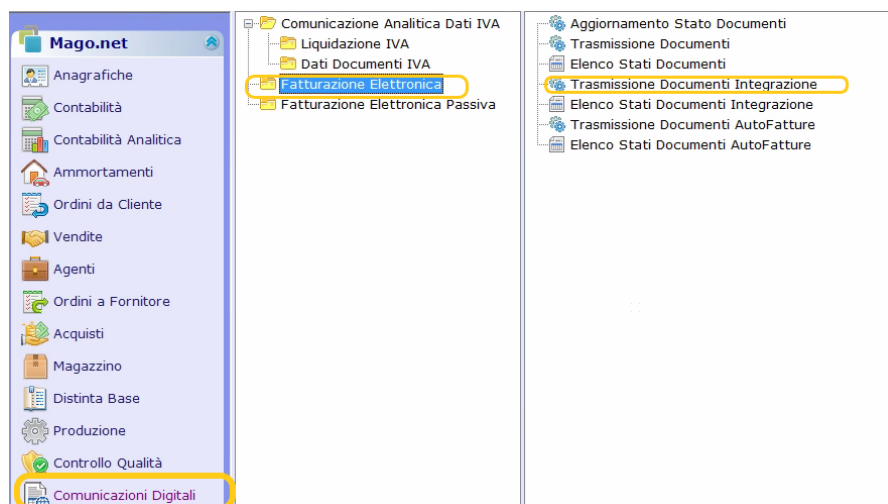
Mago.net
Anagrafiche
Contabilità
Contabilità Analitica
Ammortamenti
Ordini da Cliente
Vendite
Agenti
Ordini a Fornitore
Acquisti
Magazzino
Distinta Base
Produzione
Controllo Qualità
Comunicazioni Digitali

Comunicazione Analitica Dati IVA
Liquidazione IVA
Dati Documenti IVA
Fatturazione Elettronica
Fatturazione Elettronica Passiva

Aggiornamento Stato Documenti
Trasmissione Documenti
Elenco Stati Documenti
Trasmissione Documenti Integrazione
Elenco Stati Documenti Integrazione
Trasmissione Documenti AutoFatture
Elenco Stati Documenti AutoFatture